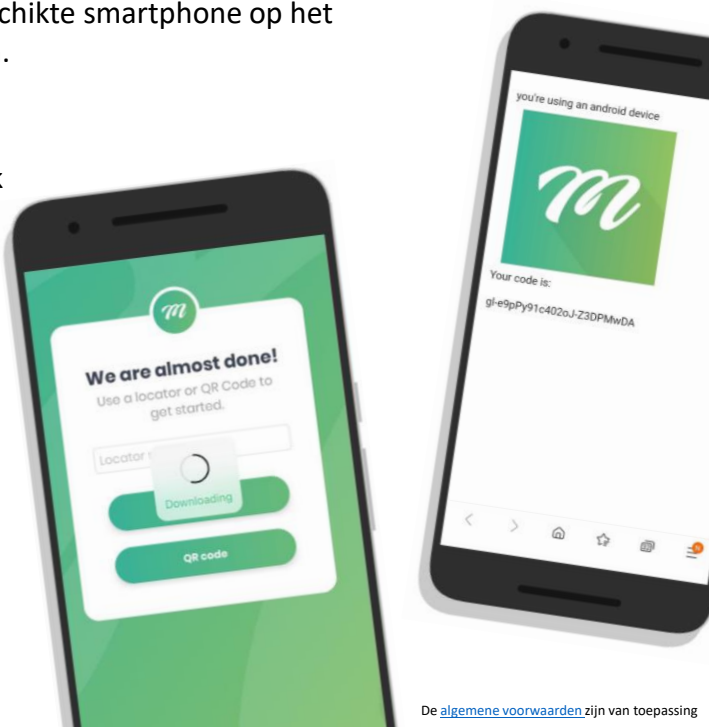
chikte smartphone op het .

k

you're using an android device

Your code is:

gl-e9pPy91c402oJ-Z3DPMwDA

We are almost done!

Use a locator or QR Code to get started.

Locator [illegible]

Downloading

QR code

De algemene voorwaarden zijn van toepassing